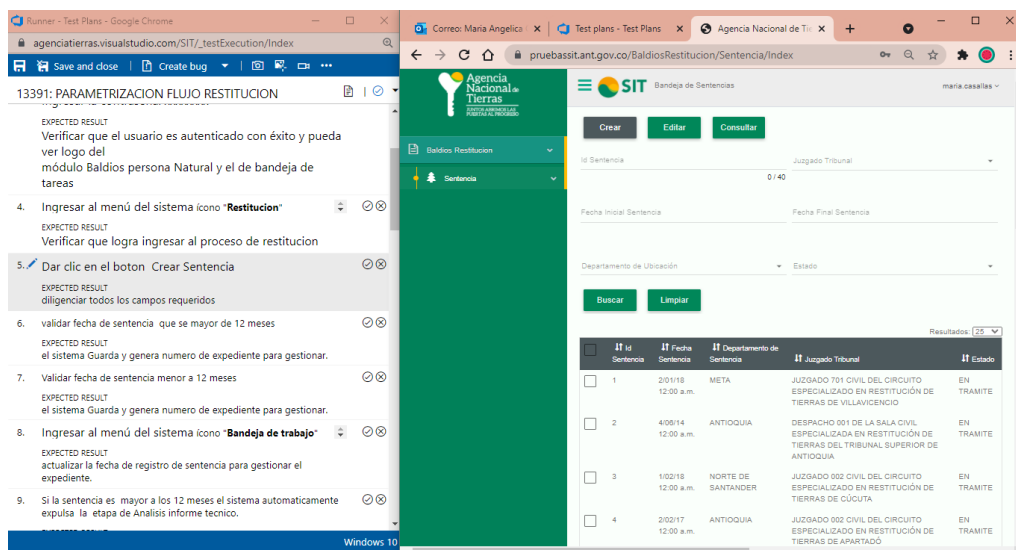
Runner - Test Plans - Google Chrome
agenciatierras.visualstudio.com/SIT/_testExecution/Index
Save and close | Create bug
13391: PARAMETRIZACION FLUJO RESTITUCION

EXPECTED RESULT
Verificar que el usuario es autenticado con éxito y pueda ver logo del módulo Baldios persona Natural y el de bandeja de tareas

4. Ingresar al menú del sistema ícono "Restitucion"
EXPECTED RESULT
Verificar que logra ingresar al proceso de restitucion

5. Dar clic en el boton Crear Sentencia
EXPECTED RESULT
diligenciar todos los campos requeridos

6. validar fecha de sentencia que se mayor de 12 meses
EXPECTED RESULT
el sistema Guarda y genera numero de expediente para gestionar.

7. Validar fecha de sentencia menor a 12 meses
EXPECTED RESULT
el sistema Guarda y genera numero de expediente para gestionar.

8. Ingresar al menú del sistema ícono "Bandeja de trabajo"
EXPECTED RESULT
actualizar la fecha de registro de sentencia para gestionar el expediente.

9. Si la sentencia es mayor a los 12 meses el sistema automaticamente expulsa la etapa de Analisis informe tecnico.

Windows 10

Correo: Maria Angelica | Test plans - Test Plans | Agencia Nacional de Ti
pruebassit.ant.gov.co/BaldiosRestitucion/Sentencia/Index
Agencia Nacional de Tierras
SIT Bandeja de Sentencias
maria.casallas
Baldios Restitucion
Sentencia
Crear Editar Consultar
Id Sentencia
0 / 40
Juzgado Tribunal
Fecha Inicial Sentencia
Fecha Final Sentencia
Departamento de Ubicación
Estado
Buscar Limpiar
Resultados: 25

| | Id Sentencia | Fecha Sentencia | Departamento de Sentencia | Juzgado Tribunal | Estado |
|---|---|---|---|---|---|
| | 1 | 2/01/18 12:00 a.m. | META | JUZGADO 701 CIVIL DEL CIRCUITO ESPECIALIZADO EN RESTITUCIÓN DE TIERRAS DE VILLAVICENCIO | EN TRAMITE |
| | 2 | 4/06/14 12:00 a.m. | ANTIOQUIA | DESPACHO 001 DE LA SALA CIVIL ESPECIALIZADA EN RESTITUCIÓN DE TIERRAS DEL TRIBUNAL SUPERIOR DE ANTIOQUIA | EN TRAMITE |
| | 3 | 1/02/18 12:00 a.m. | NORTE DE SANTANDER | JUZGADO 002 CIVIL DEL CIRCUITO ESPECIALIZADO EN RESTITUCIÓN DE TIERRAS DE CÚCUTA | EN TRAMITE |
| | 4 | 2/02/17 12:00 a.m. | ANTIOQUIA | JUZGADO 002 CIVIL DEL CIRCUITO ESPECIALIZADO EN RESTITUCIÓN DE TIERRAS DE APARTADÓ | EN TRAMITE |